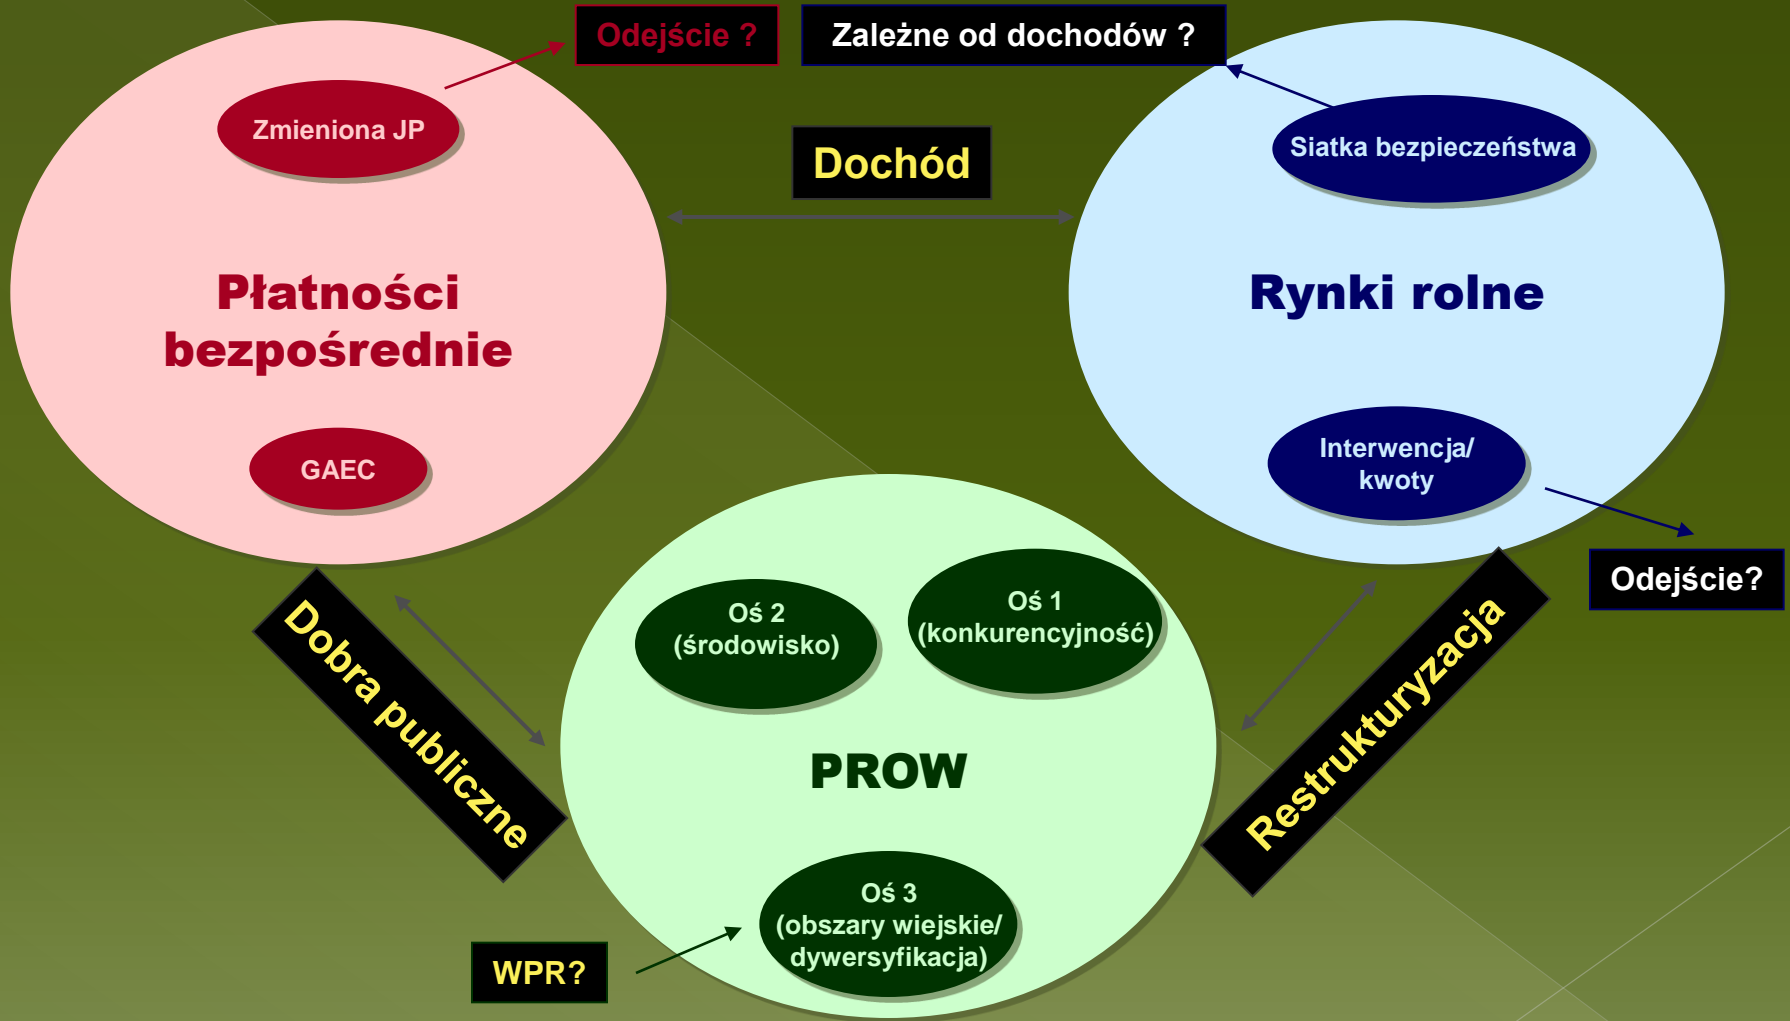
Odejście ?

Zależne od dochodów ?

Zmieniona JP

Dochód

Siatka bezpieczeństwa

Płatności bezpośrednie

Rynki rolne

GAEC

Interwencja/ kwoty

Odejście?

Oś 2 (środowisko)

Oś 1 (konkurencyjność)

Dobra publiczne

PROW

Restrukturyzacja

Oś 3 (obszary wiejskie/ dywersyfikacja)

WPR?